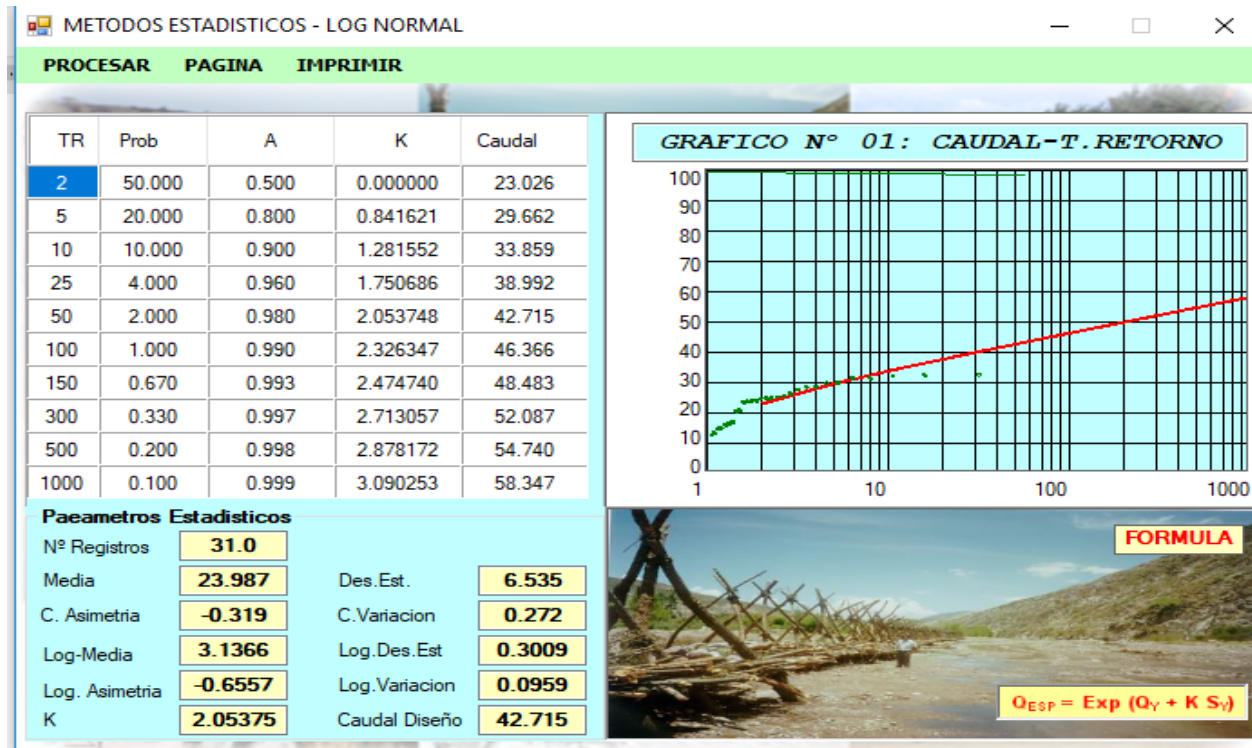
METODOS ESTADISTICOS - LOG NORMAL

PROCESAR PAGINA IMPRIMIR

| TR | Prob | A | K | Caudal |
|---|---|---|---|---|
| 2 | 50.000 | 0.500 | 0.000000 | 23.026 |
| 5 | 20.000 | 0.800 | 0.841621 | 29.662 |
| 10 | 10.000 | 0.900 | 1.281552 | 33.859 |
| 25 | 4.000 | 0.960 | 1.750686 | 38.992 |
| 50 | 2.000 | 0.980 | 2.053748 | 42.715 |
| 100 | 1.000 | 0.990 | 2.326347 | 46.366 |
| 150 | 0.670 | 0.993 | 2.474740 | 48.483 |
| 300 | 0.330 | 0.997 | 2.713057 | 52.087 |
| 500 | 0.200 | 0.998 | 2.878172 | 54.740 |
| 1000 | 0.100 | 0.999 | 3.090253 | 58.347 |

GRAFICO N° 01: CAUDAL-T.RETORNO

100
90
80
70
60
50
40
30
20
10
0
1
10
100
1000

Paeametros Estadisticos
Nº Registros 31.0
Media 23.987
Des.Est. 6.535
C. Asimetria -0.319
C.Variacion 0.272
Log-Media 3.1366
Log.Des.Est 0.3009
Log. Asimetria -0.6557
Log.Variacion 0.0959
K 2.05375
Caudal Diseño 42.715

FORMULA

$Q_{ESP}$ = Exp ($Q_Y$ + K $S_Y$)